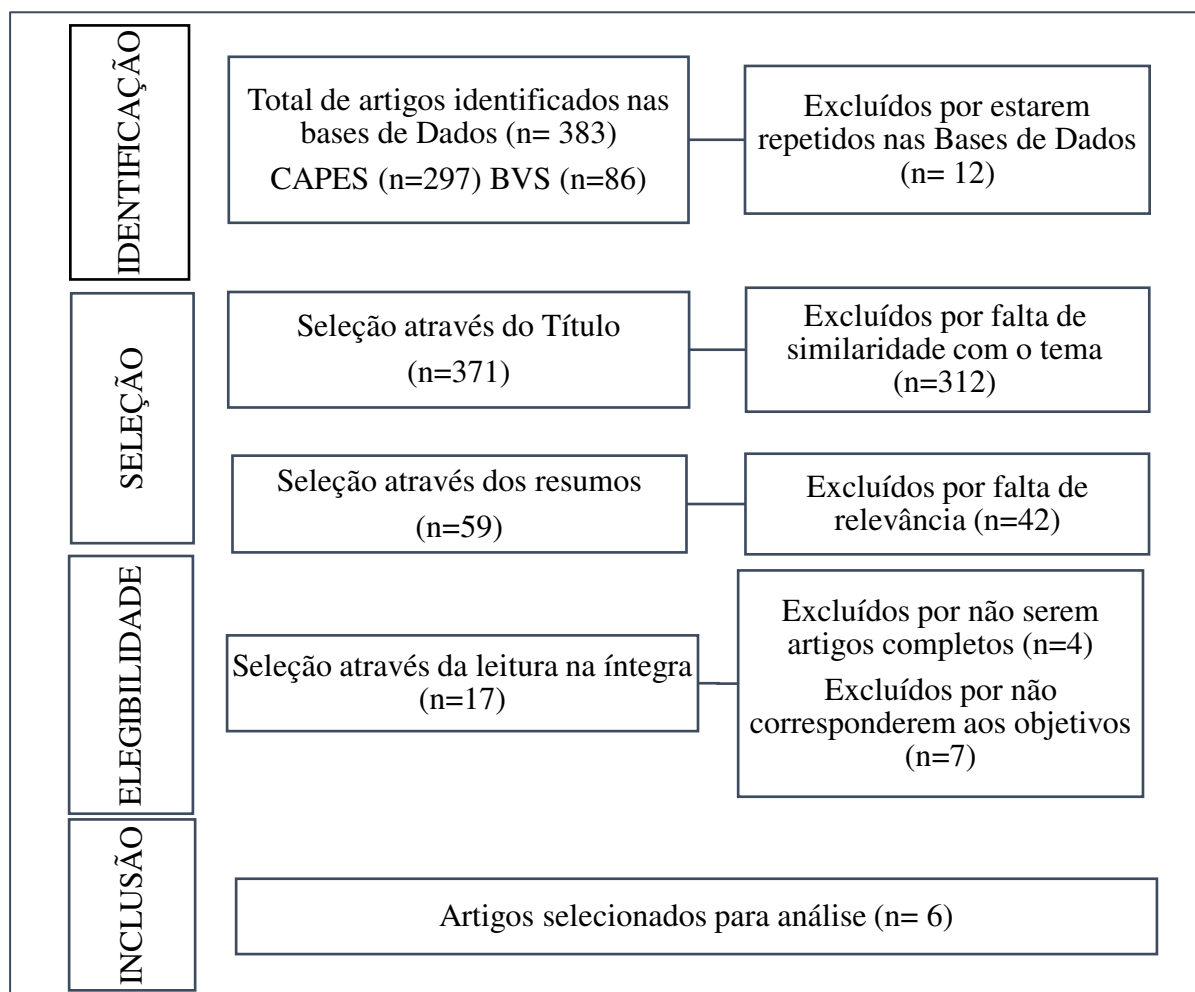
IDENTIFICAÇÃO

Total de artigos identificados nas bases de Dados (n= 383)
CAPES (n=297) BVS (n=86)

Excluídos por estarem repetidos nas Bases de Dados (n= 12)

SELEÇÃO

Seleção através do Título (n=371)

Excluídos por falta de similaridade com o tema (n=312)

Seleção através dos resumos (n=59)

Excluídos por falta de relevância (n=42)

ELEGIBILIDADE

Seleção através da leitura na íntegra (n=17)

Excluídos por não serem artigos completos (n=4)
Excluídos por não corresponderem aos objetivos (n=7)

INCLUSÃO

Artigos selecionados para análise (n= 6)